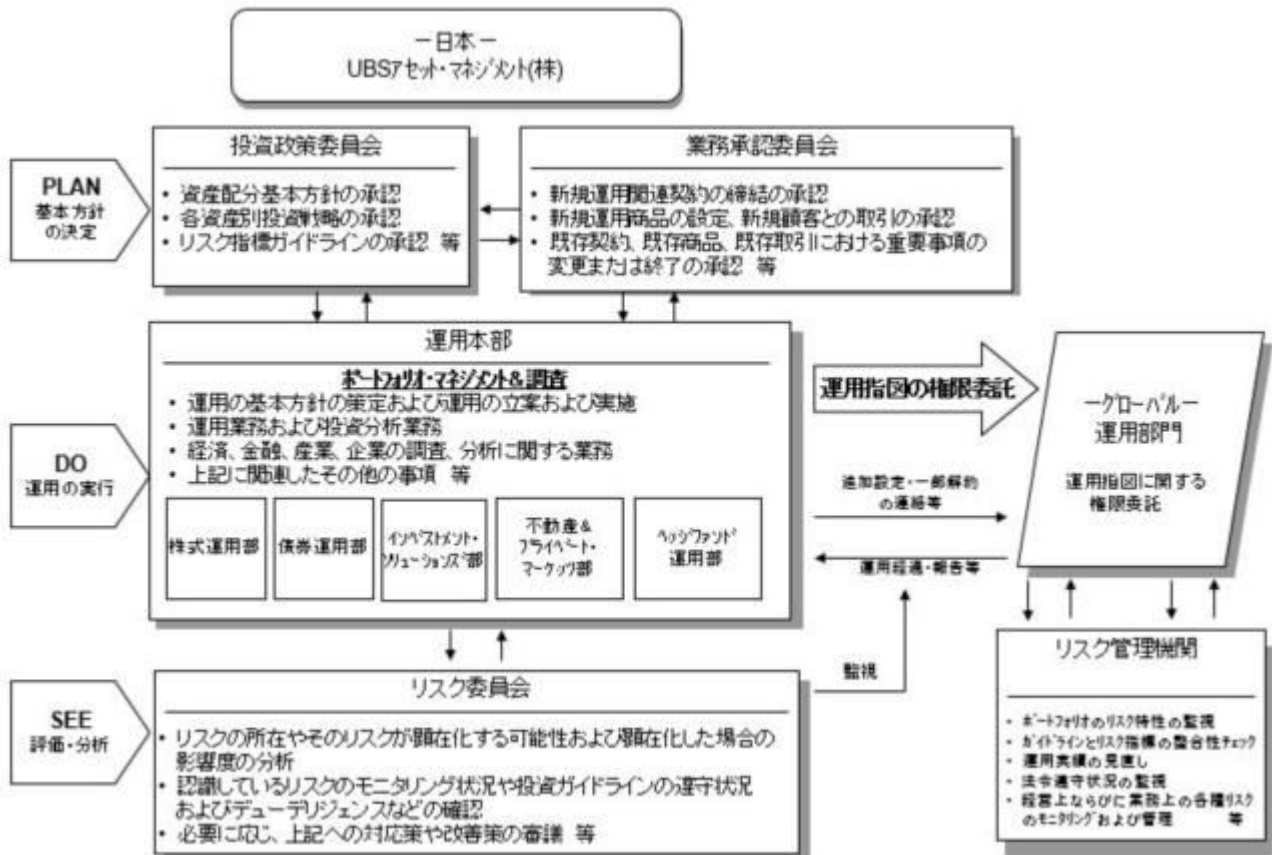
ー日本ー
UBSアセット・マネジメント(株)

PLAN
基本方針の決定

投資政策委員会
・資産配分基本方針の承認
・各資産別投資戦略の承認
・リスク指標ガイドラインの承認 等

業務承認委員会
・新規運用関連契約の締結の承認
・新規運用商品の設定、新規顧客との取引の承認
・既存契約、既存商品、既存取引における重要事項の変更または終了の承認 等

DO
運用の実行

運用本部
ポートフォリオ・マネジメント＆調査
・運用の基本方針の策定および運用の立案および実施
・運用業務および投資分析業務
・経済、金融、産業、企業の調査、分析に関する業務
・上記に関連したその他の事項 等

株式運用部
債券運用部
インベストメント・ソリューションズ部
不動産＆プライベート・マーケッツ部
ヘッジファンド運用部

運用指図の権限委託

ーグローバルー
運用部門
運用指図に関する権限委託

追加設定・一部解約の連絡等
運用経過・報告等

監視

SEE
評価・分析

リスク委員会
・リスクの所在やそのリスクが顕在化する可能性および顕在化した場合の影響度の分析
・認識しているリスクのモニタリング状況や投資ガイドラインの遵守状況およびデューデリジェンスなどの確認
・必要に応じ、上記への対応策や改善策の審議 等

リスク管理機関
・ポートフォリオのリスク特性の監視
・ガイドラインとリスク指標の整合性チェック
・運用実績の見直し
・法令遵守状況の監視
・経営上ならびに業務上の各種リスクのモニタリングおよび管理 等